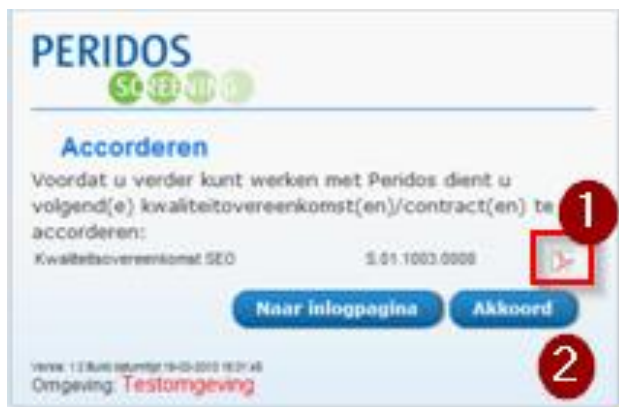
PERIDOS
SCREENING

Accorderen
Voordat u verder kunt werken met Peridos dient u volgend(e) kwaliteitovereenkomst(en)/contract(en) te accorderen:

Kwaliteitsovereenkomst SEO S.01.1003.0008

1

Naar inlogpagina
Akkoord

2

Versie: 1.2 Build datumtijd: 19-03-2013 16:31:46
Omgeving: Testomgeving